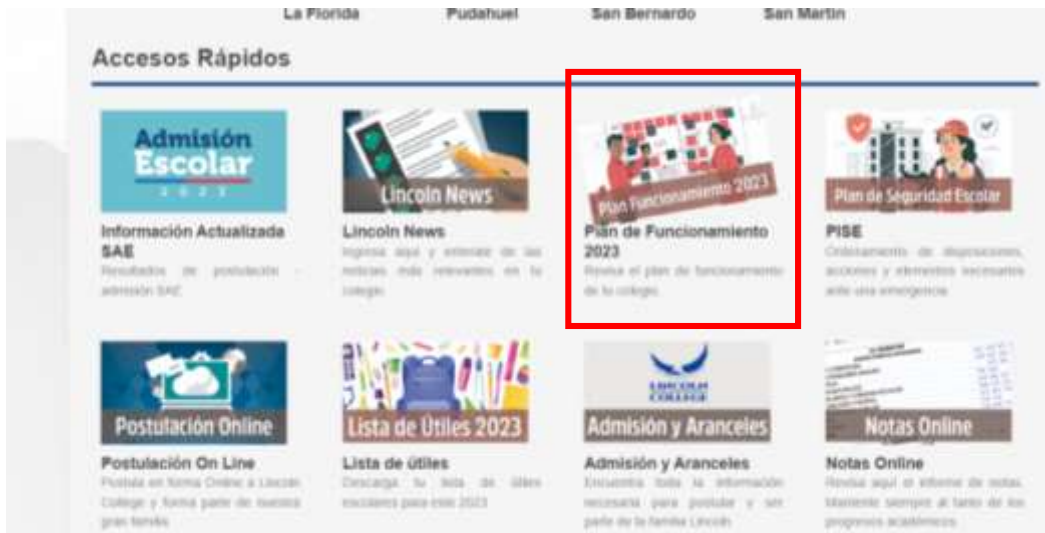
La Florida Pudahuel San Bernardo San Martin

Accesos Rápidos

Admisión Escolar 2023

Información Actualizada SAE

Resultados de postulación - admisión SAE

Lincoln News

Lincoln News

Ingresa aquí y entérate de las noticias más relevantes en tu colegio

Plan Funcionamiento 2023

Plan de Funcionamiento 2023

Revisa el plan de funcionamiento de tu colegio.

Plan de Seguridad Escolar

PISE

Ordenamiento de disposiciones, acciones y elementos necesarios ante una emergencia

Postulación Online

Postulación On Line

Postula en forma Online a Lincoln College y forma parte de nuestra gran familia

Lista de Útiles 2023

Lista de útiles

Descarga tu lista de útiles escolares para este 2023

LINCOLN COLLEGE

Admisión y Aranceles

Admisión y Aranceles

Encuentra toda la información necesaria para postular y ser parte de la familia Lincoln

Notas Online

Notas Online

Revisa aquí el informe de notas. Mantente siempre al tanto de los progresos académicos